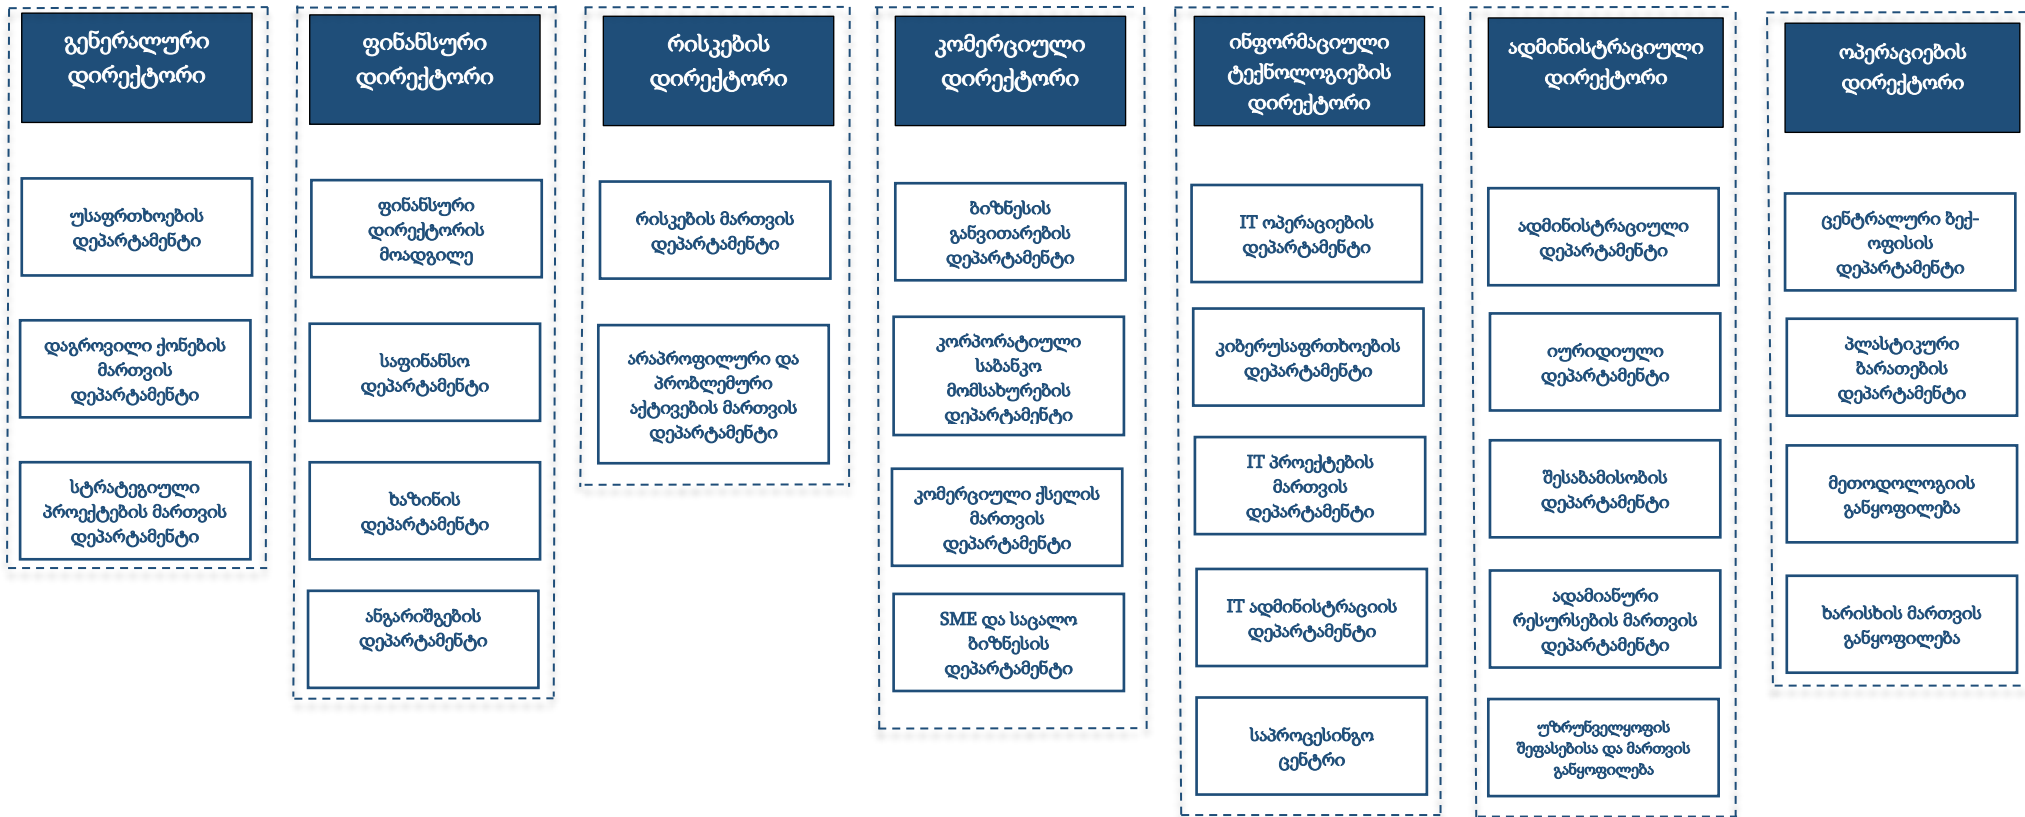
გენერალური დირექტორი

უსაფრთხოების დეპარტამენტი

დაგროვილი ქონების მართვის დეპარტამენტი

სტრატეგიული პროექტების მართვის დეპარტამენტი

ფინანსური დირექტორი

ფინანსური დირექტორის მოადგილე

საფინანსო დეპარტამენტი

ხაზინის დეპარტამენტი

ანგარიშგების დეპარტამენტი

რისკების დირექტორი

რისკების მართვის დეპარტამენტი

არაპროფილური და პრობლემური აქტივების მართვის დეპარტამენტი

კომერციული დირექტორი

ბიზნესის განვითარების დეპარტამენტი

კორპორატიული საბანკო მომსახურების დეპარტამენტი

კომერციული ქსელის მართვის დეპარტამენტი

SME და საცალო ბიზნესის დეპარტამენტი

ინფორმაციული ტექნოლოგიების დირექტორი

IT ოპერაციების დეპარტამენტი

კიბერუსაფრთხოების დეპარტამენტი

IT პროექტების მართვის დეპარტამენტი

IT ადმინისტრაციის დეპარტამენტი

საპროცესინგო ცენტრი

ადმინისტრაციული დირექტორი

ადმინისტრაციული დეპარტამენტი

იურიდიული დეპარტამენტი

შესაბამისობის დეპარტამენტი

ადამიანური რესურსების მართვის დეპარტამენტი

უზრუნველყოფის შეფასებისა და მართვის განყოფილება

ოპერაციების დირექტორი

ცენტრალური ბექ-ოფისის დეპარტამენტი

პლასტიკური ბარათების დეპარტამენტი

მეთოდოლოგიის განყოფილება

ხარისხის მართვის განყოფილება